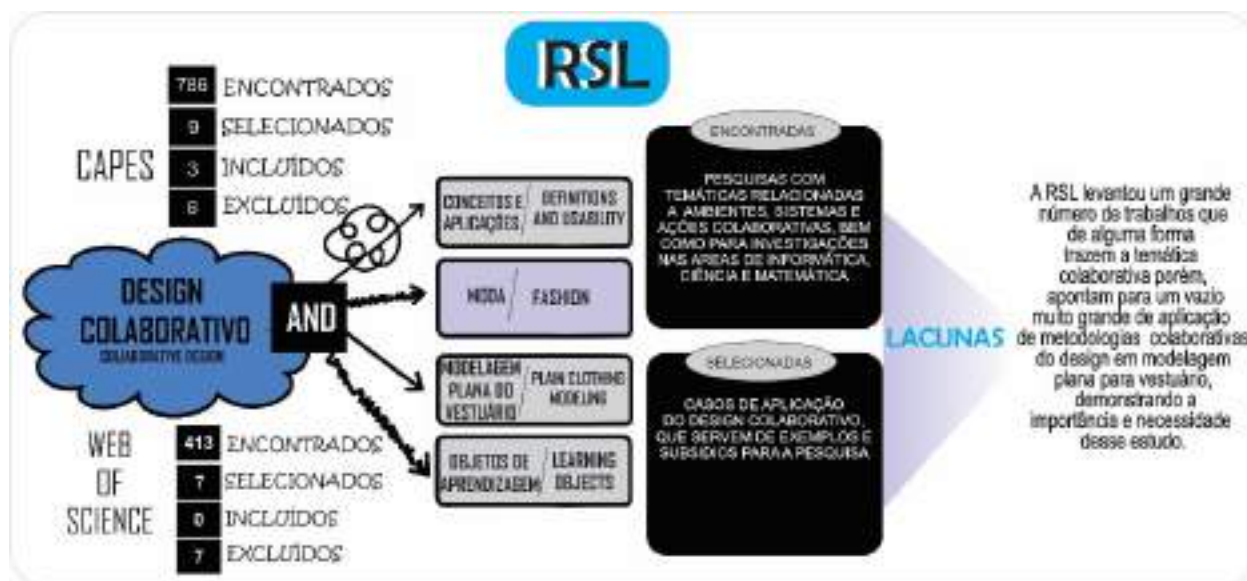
RSL

786 ENCONTRADOS
9 SELECIONADOS
CAPES 3 INCLUÍDOS
6 EXCLUÍDOS

DESIGN COLABORATIVO
COLLABORATIVE DESIGN

AND

CONCEITOS E APLICAÇÕES / DEFINITIONS AND USABILITY

MODA / FASHION

MODELAGEM PLANA DO VESTUÁRIO / PLAIN CLOTHING MODELING

OBJETOS DE APRENDIZAGEM / LEARNING OBJECTS

WEB OF SCIENCE
413 ENCONTRADOS
7 SELECIONADOS
0 INCLUÍDOS
7 EXCLUÍDOS

ENCONTRADAS

PESQUISAS COM TEMÁTICAS RELACIONADAS A AMBIENTES, SISTEMAS E AÇÕES COLABORATIVAS, BEM COMO PARA INVESTIGAÇÕES NAS ÁREAS DE INFORMÁTICA, CIÊNCIA E MATEMÁTICA.

SELECIONADAS

CASOS DE APLICAÇÃO DO DESIGN COLABORATIVO, QUE SERVEM DE EXEMPLOS E SUBSÍDIOS PARA A PESQUISA

LACUNAS

A RSL levantou um grande número de trabalhos que de alguma forma trazem a temática colaborativa porém, apontam para um vazio muito grande de aplicação de metodologias colaborativas do design em modelagem plana para vestuário, demonstrando a importância e necessidade desse estudo.